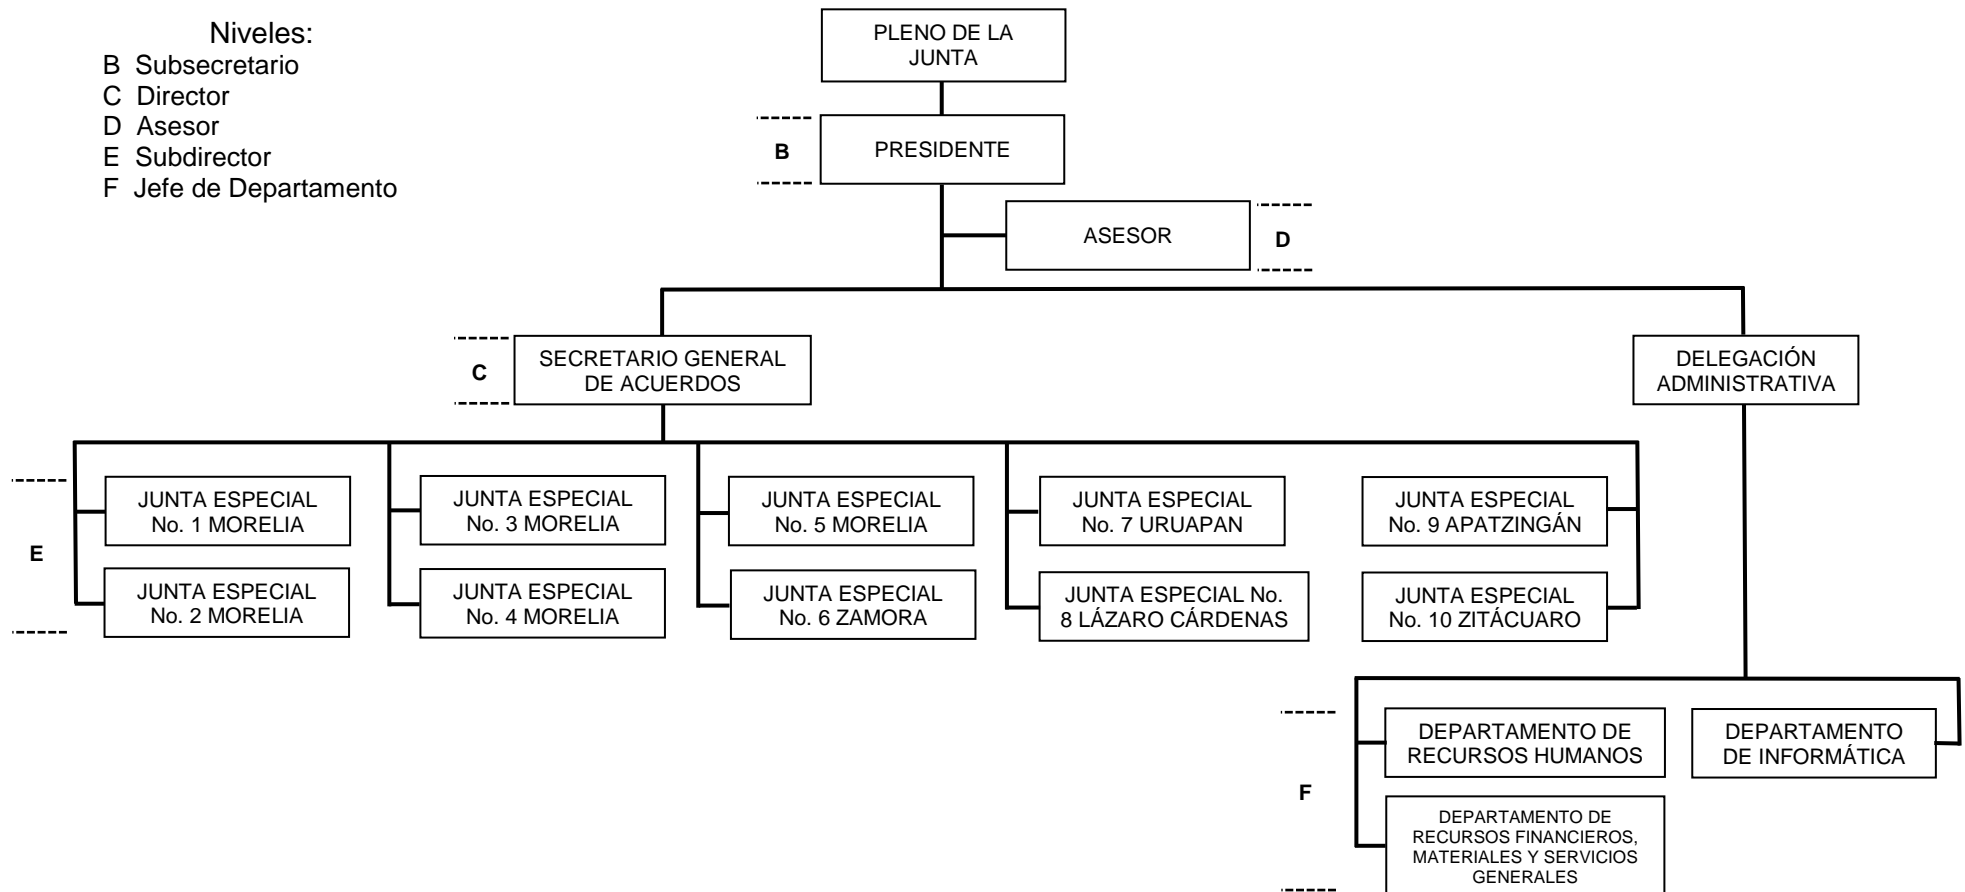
Niveles:
B Subsecretario
C Director
D Asesor
E Subdirector
F Jefe de Departamento

PLENO DE LA JUNTA

B

PRESIDENTE

ASESOR

D

C

SECRETARIO GENERAL DE ACUERDOS

DELEGACIÓN ADMINISTRATIVA

E

JUNTA ESPECIAL No. 1 MORELIA

JUNTA ESPECIAL No. 2 MORELIA

JUNTA ESPECIAL No. 3 MORELIA

JUNTA ESPECIAL No. 4 MORELIA

JUNTA ESPECIAL No. 5 MORELIA

JUNTA ESPECIAL No. 6 ZAMORA

JUNTA ESPECIAL No. 7 URUAPAN

JUNTA ESPECIAL No. 8 LÁZARO CÁRDENAS

JUNTA ESPECIAL No. 9 APATZINGÁN

JUNTA ESPECIAL No. 10 ZITÁCUARO

F

DEPARTAMENTO DE RECURSOS HUMANOS

DEPARTAMENTO DE INFORMÁTICA

DEPARTAMENTO DE RECURSOS FINANCIEROS, MATERIALES Y SERVICIOS GENERALES